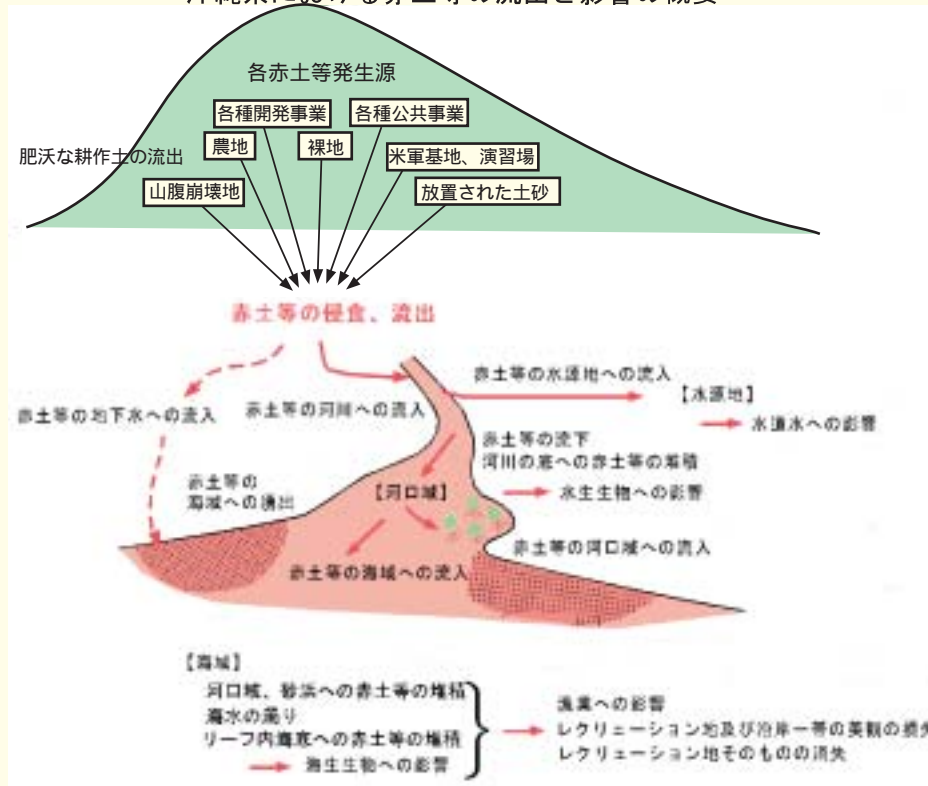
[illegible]

各赤土等発生源

各種開発事業

各種公共事業

肥沃な耕作土の流出

農地

裸地

米軍基地、演習場

山腹崩壊地

放置された土砂

赤土等の侵食、流出

赤土等の水源地への流入

【水源地】

水道水への影響

赤土等の地下水への流入

赤土等の河川への流入

赤土等の流下
河川の底への赤土等の堆積

赤土等の海域への流出

【河口域】

水生生物への影響

赤土等の河口域への流入

赤土等の海域への流入

【海域】

河口域、砂浜への赤土等の堆積
海水の濁り
リーフ内海底への赤土等の堆積

海生生物への影響

漁業への影響
レクリエーション地及び沿岸一帯の美観の損失
レクリエーション地そのものの消失